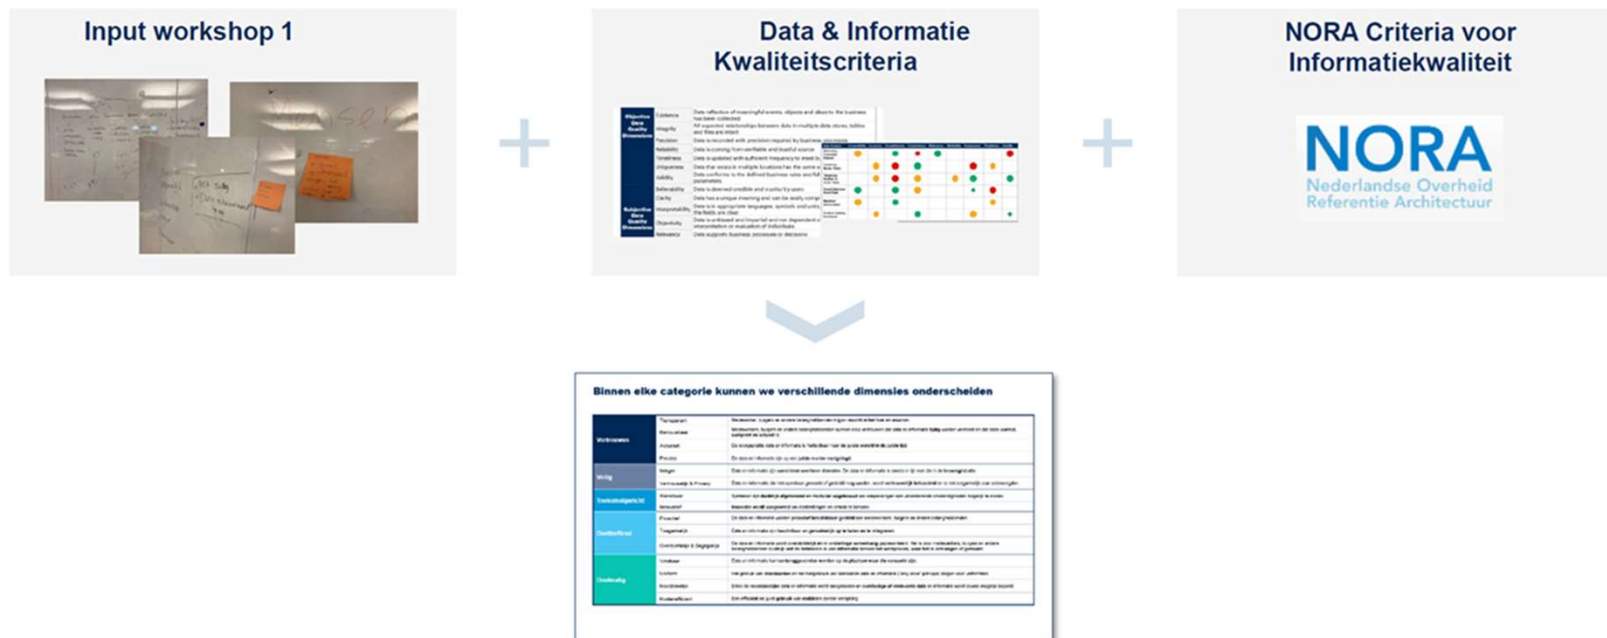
Input workshop 1

Data & Informatie Kwaliteitscriteria

NORA Criteria voor Informatiekwaliteit

NORA
Nederlandse Overheid
Referentie Architectuur

Binnen elke categorie kunnen we verschillende dimensies onderscheiden